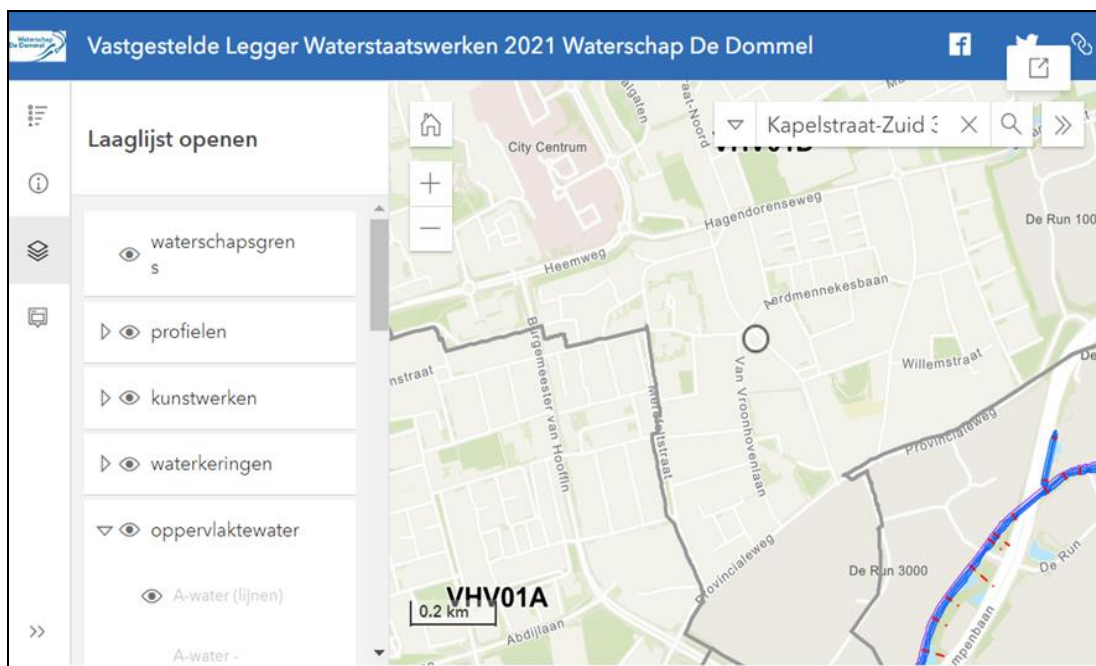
Waterschap De Dommel

Vastgestelde Legger Waterstaatswerken 2021 Waterschap De Dommel

Laaglijst openen

waterschapsgrens

profielen

kunstwerken

waterkeringen

oppervlaktewater

A-water (lijnen)

A-water -

Kapelstraat-Zuid 3

City Centrum

VHV01B

Hagendorenseweg

Heemweg

Nerdmennekesbaan

De Run 100

Willemstraat

nstraat

Burgemeester van Hooffln

Merelstraat

Van Vroonhovenlaan

Provincialeweg

Provincialeweg

De Run 3000

De Run

VHV01A

0.2 km

Abdijlaan

mpenbaan

>>